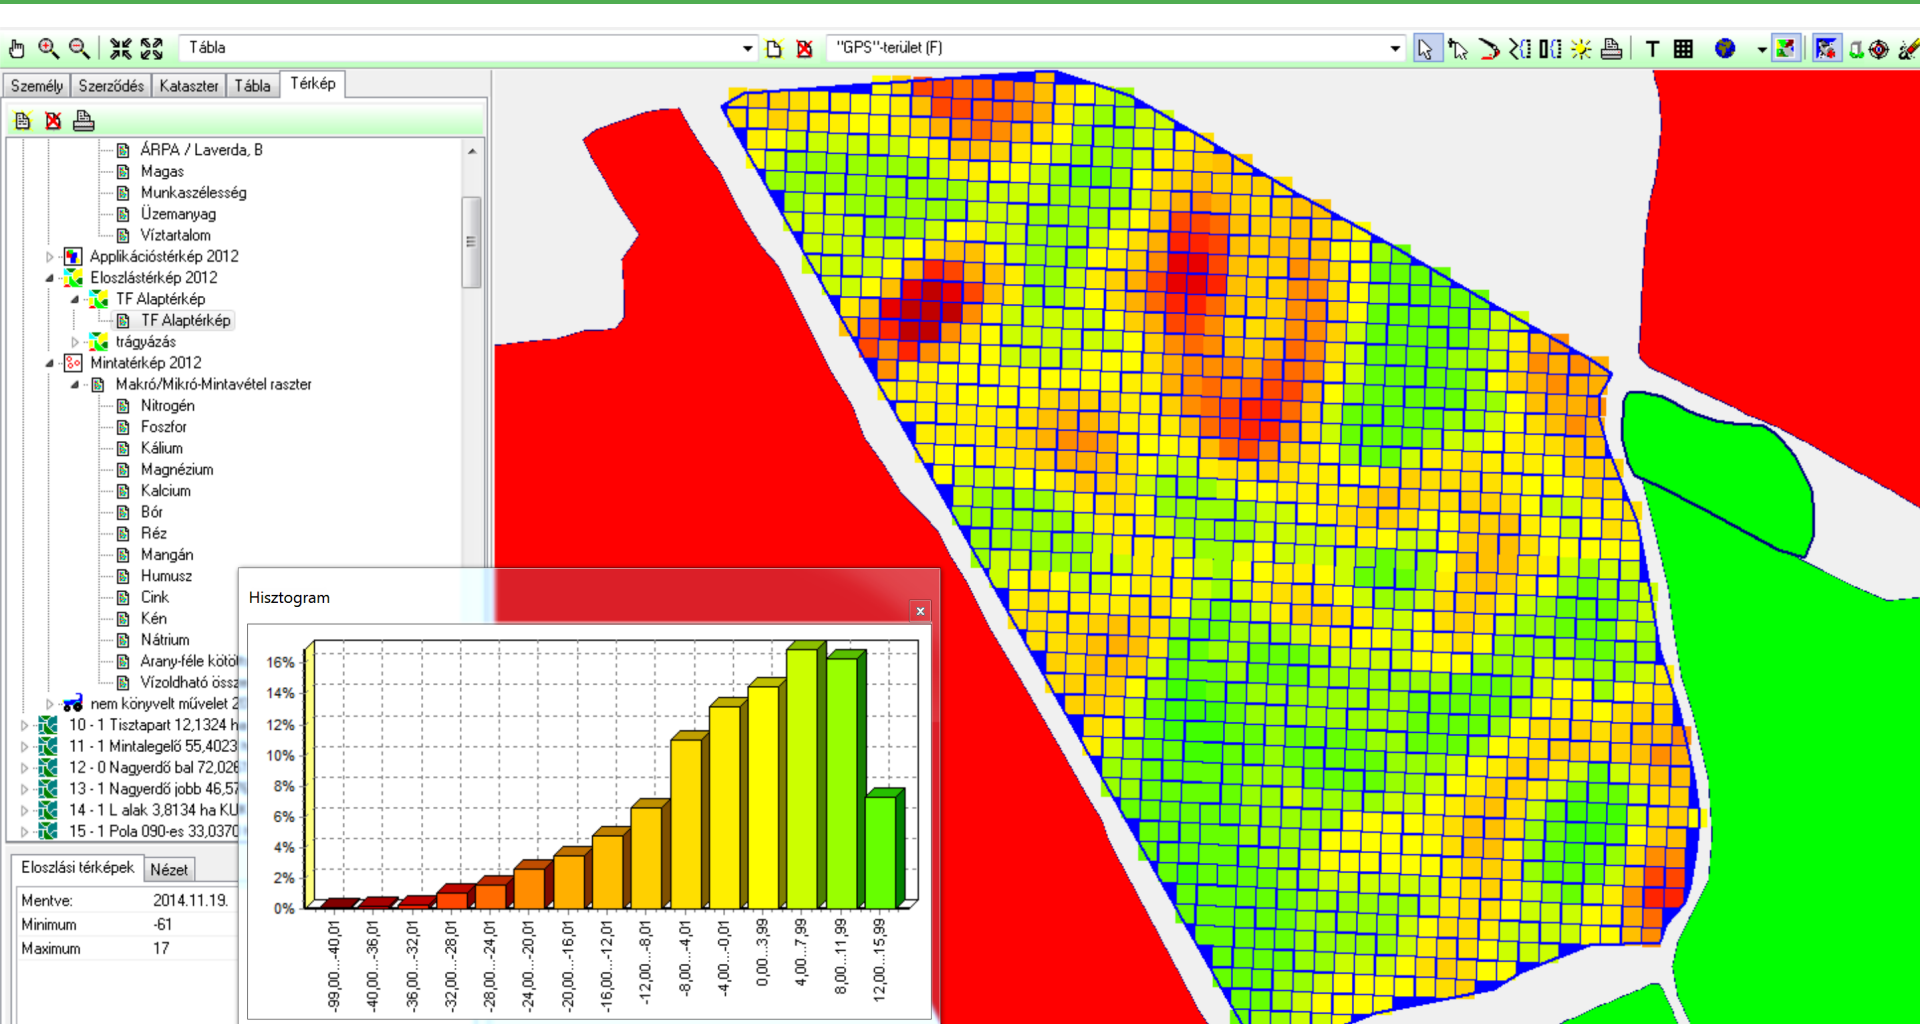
Tábla

"GPS"-terület (F)

Személy | Szerződés | Kataszter | Tábla | Térkép

ÁRPA / Laverda, B
Magas
Munkaszélesség
Üzemanyag
Víztartalom
Applikációstérkép 2012
Eloszlástérkép 2012
TF Alaptérkép
TF Alaptérkép
trágyázás
Mintatérkép 2012
Makró/Mikró-Mintavétel raszter
Nitrogén
Foszfor
Kálium
Magnézium
Kalcium
Bór
Réz
Mangán
Humusz
Cink
Kén
Nátrium
Arany-féle kötö
Vízoldható össz
nem könyvelt művelet 2
10 - 1 Tisztapart 12,1324 h
11 - 1 Mintalegelő 55,4023
12 - 0 Nagyerdő bal 72,026
13 - 1 Nagyerdő jobb 46,57
14 - 1 L alak 3,8134 ha KU
15 - 1 Pola 090-es 33,0370

Eloszlási térképek | Nézet

| Mentve: | 2014.11.19. |
|---|---|
| Minimum | -61 |
| Maximum | 17 |

Hisztogram

16%
14%
12%
10%
8%
6%
4%
2%
0%

-99,00...-40,01
-40,00...-36,01
-36,00...-32,01
-32,00...-28,01
-28,00...-24,01
-24,00...-20,01
-20,00...-16,01
-16,00...-12,01
-12,00...-8,01
-8,00...-4,01
-4,00...-0,01
0,00...3,99
4,00...7,99
8,00...11,99
12,00...15,99